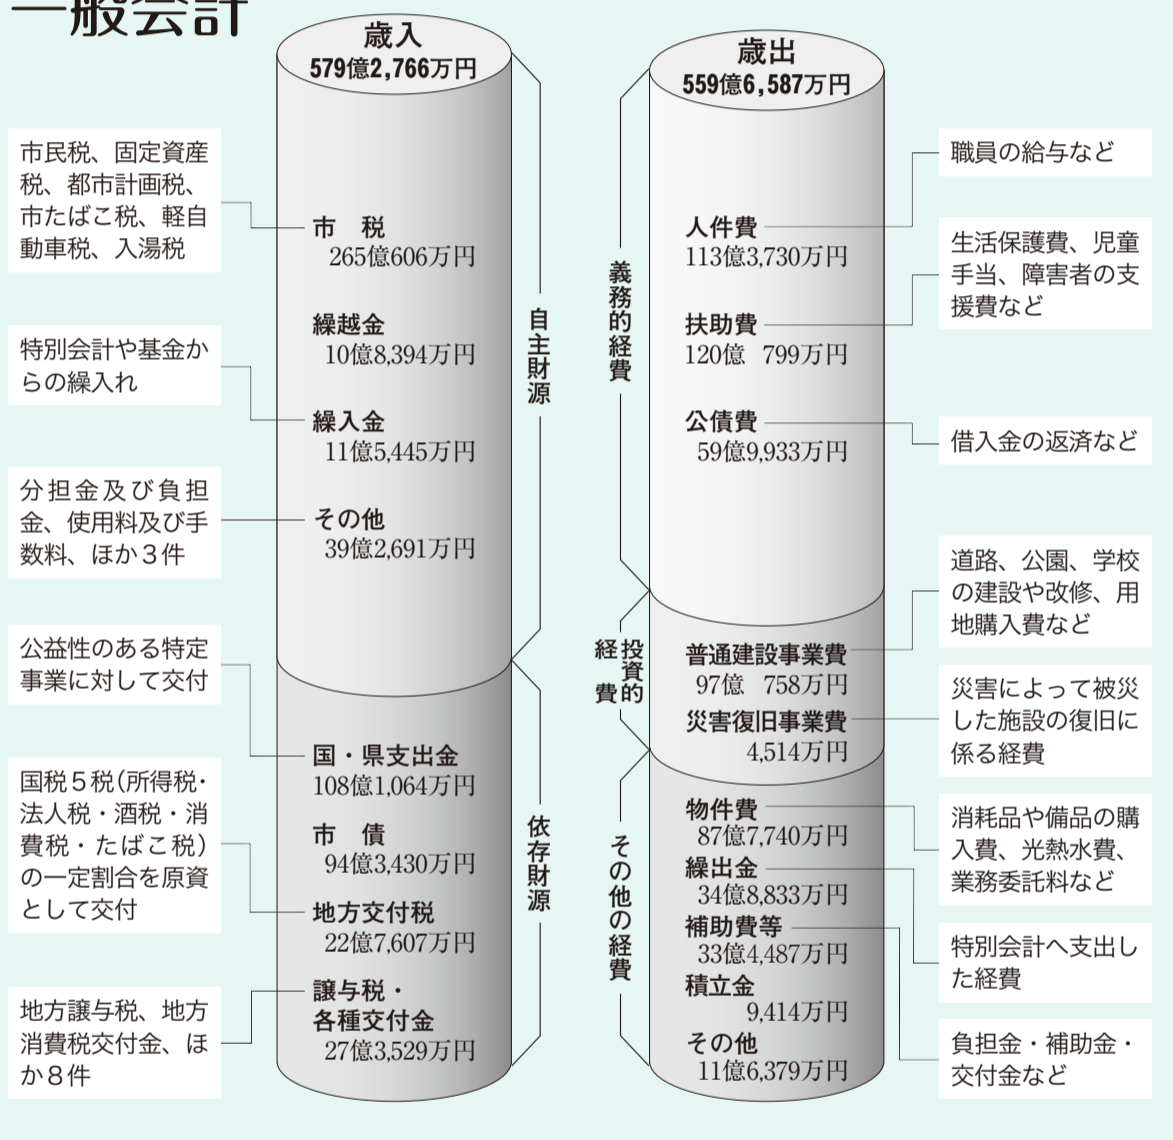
一般会計

歳入
579億2,766万円

市民税、固定資産税、都市計画税、市たばこ税、軽自動車税、入湯税

市　税
265億606万円

繰越金
10億8,394万円

特別会計や基金からの繰入れ

繰入金
11億5,445万円

分担金及び負担金、使用料及び手数料、ほか3件

その他
39億2,691万円

自主財源

公益性のある特定事業に対して交付

国・県支出金
108億1,064万円

市　債
94億3,430万円

国税5税（所得税・法人税・酒税・消費税・たばこ税）の一定割合を原資として交付

地方交付税
22億7,607万円

地方譲与税、地方消費税交付金、ほか8件

譲与税・各種交付金
27億3,529万円

依存財源

歳出
559億6,587万円

義務的経費

職員の給与など

人件費
113億3,730万円

生活保護費、児童手当、障害者の支援費など

扶助費
120億　799万円

公債費
59億9,933万円

借入金の返済など

投資的経費

道路、公園、学校の建設や改修、用地購入費など

普通建設事業費
97億　758万円

災害によって被災した施設の復旧に係る経費

災害復旧事業費
4,514万円

その他の経費

物件費
87億7,740万円

消耗品や備品の購入費、光熱水費、業務委託料など

繰出金
34億8,833万円

特別会計へ支出した経費

補助費等
33億4,487万円

積立金
9,414万円

その他
11億6,379万円

負担金・補助金・交付金など